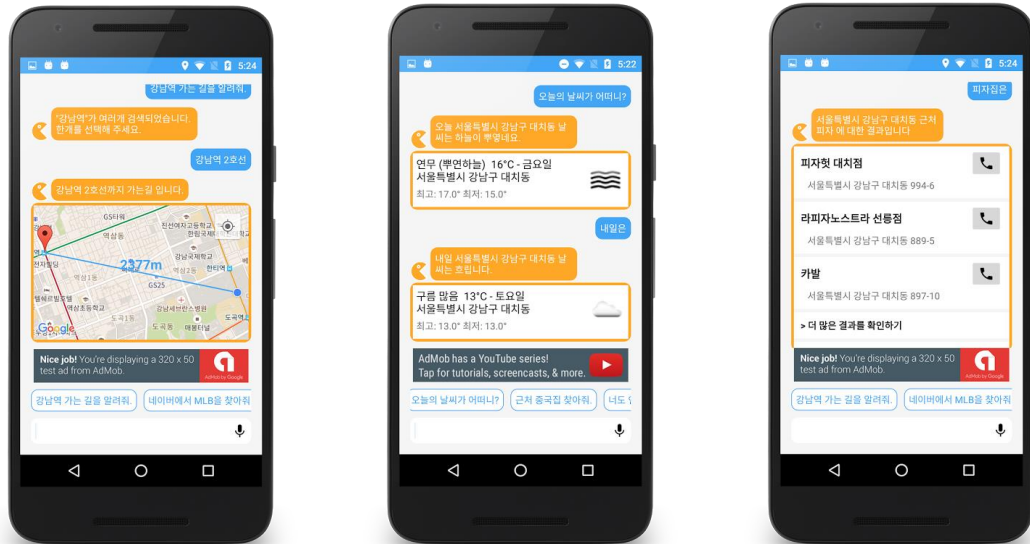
5:24

강남역 가는 길을 알려줘.

"강남역"가 여러개 검색되었습니다. 한개를 선택해 주세요.

강남역 2호선

강남역 2호선까지 가는길 입니다.

G5타워
역삼동
진선여자고등학교
강남구청역
한티역
2377m
역삼1동
GS25
역삼초등학교
도곡동
Google

Nice job! You're displaying a 320 x 50 test ad from AdMob.

AdMob by Google

강남역 가는 길을 알려줘.
네이버에서 MLB를 찾아줘

5:22

오늘의 날씨가 어떠니?

오늘 서울특별시 강남구 대치동 날씨는 하늘이 뿌옇네요.

연무 (뿌연하늘) 16°C - 금요일
서울특별시 강남구 대치동
최고: 17.0° 최저: 15.0°

내일은

내일 서울특별시 강남구 대치동 날씨는 흐립니다.

구름 많음 13°C - 토요일
서울특별시 강남구 대치동
최고: 13.0° 최저: 13.0°

AdMob has a YouTube series!
Tap for tutorials, screencasts, & more.

오늘의 날씨가 어떠니?
근처 중국집 찾아줘.
너도

5:24

피자집은

서울특별시 강남구 대치동 근처 피자 에 대한 결과입니다

피자헛 대치점
서울특별시 강남구 대치동 994-6

라피자노스트라 선릉점
서울특별시 강남구 대치동 889-5

카발
서울특별시 강남구 대치동 897-10

> 더 많은 결과를 확인하기

Nice job! You're displaying a 320 x 50 test ad from AdMob.

AdMob by Google

강남역 가는 길을 알려줘.
네이버에서 MLB를 찾아줘